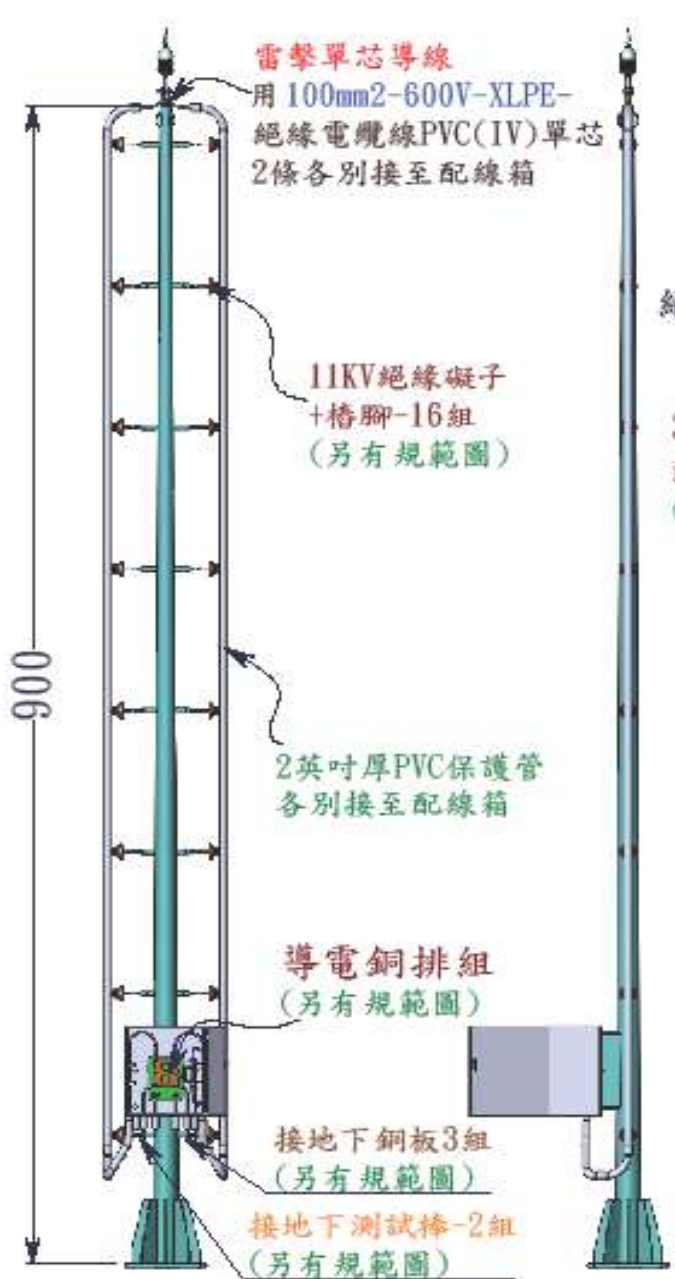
雷擊單芯導線
用100mm2-600V-XLPE-絕緣電纜線PVC(IV)單芯2條各別接至配線箱

11KV絕緣礙子
+椿腳-16組
(另有規範圖)

900

2英吋厚PVC保護管
各別接至配線箱

導電銅排組
(另有規範圖)

接地下銅板3組
(另有規範圖)

接地下測試棒-2組
(另有規範圖)